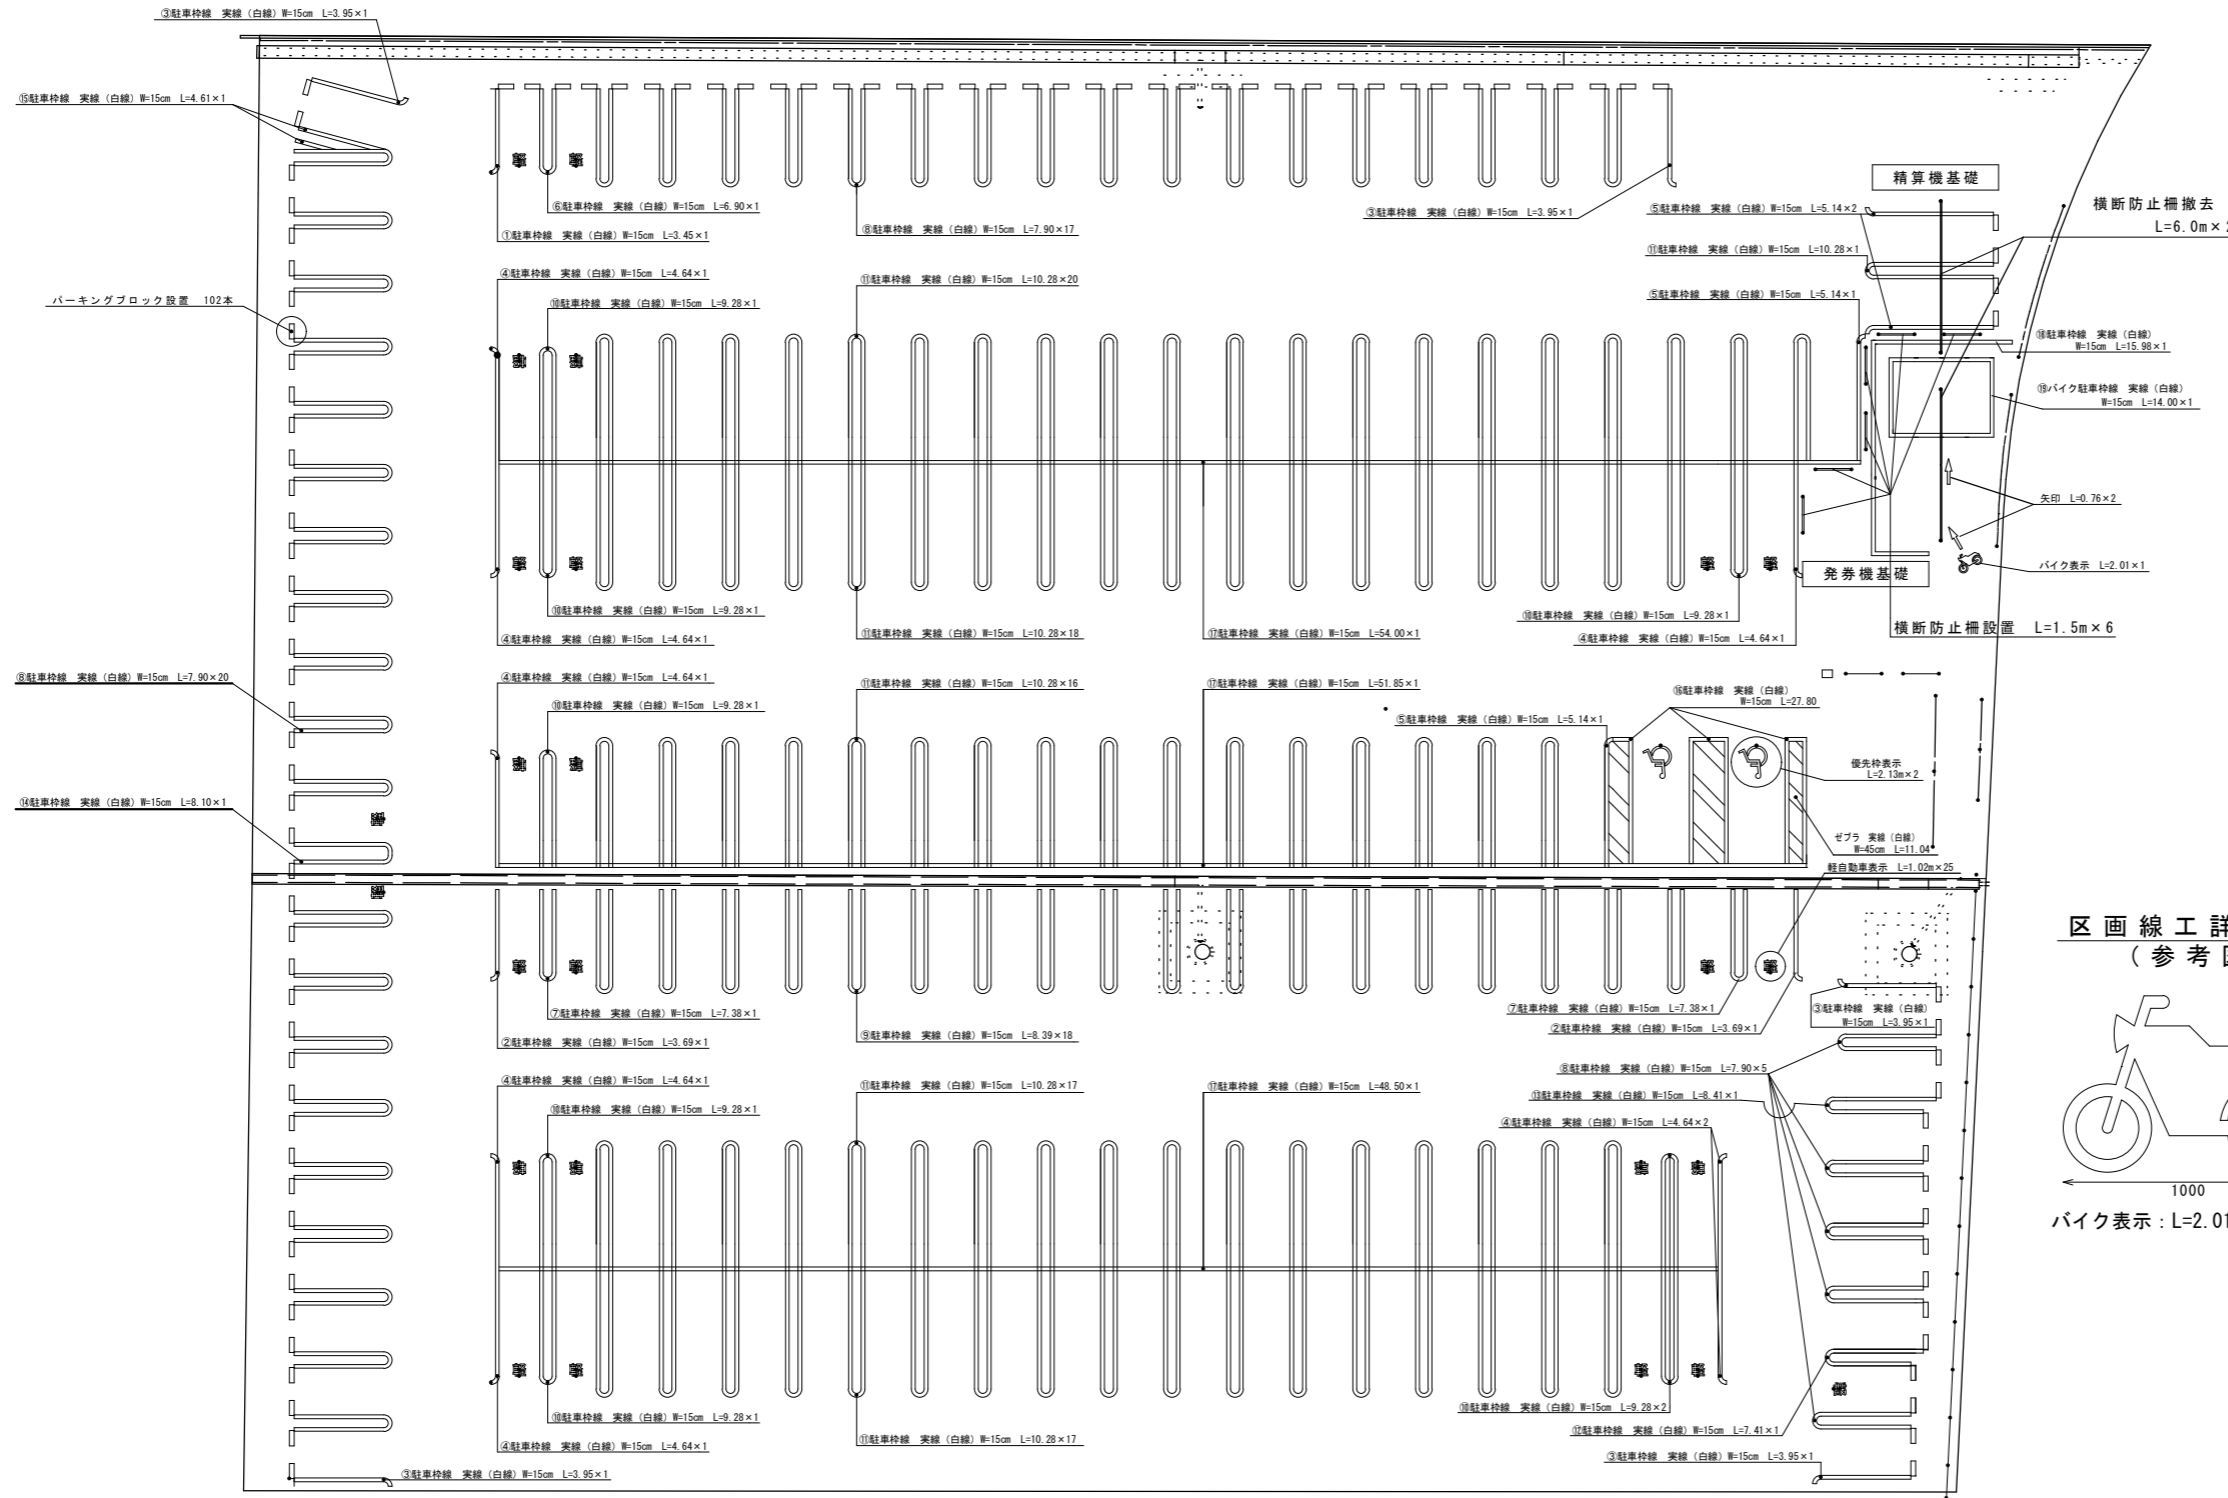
③駐車枠線 実線（白線）W=15cm L=3.95×1

⑮駐車枠線 実線（白線）W=15cm L=4.61×1

パーキングブロック設置 102本

⑥駐車枠線 実線（白線）W=15cm L=6.90×1

①駐車枠線 実線（白線）W=15cm L=3.45×1

⑧駐車枠線 実線（白線）W=15cm L=7.90×17

③駐車枠線 実線（白線）W=15cm L=3.95×1

精算機基礎

横断防止柵撤去
L=6.0m×

⑤駐車枠線 実線（白線）W=15cm L=5.14×2

⑪駐車枠線 実線（白線）W=15cm L=10.28×1

⑤駐車枠線 実線（白線）W=15cm L=5.14×1

④駐車枠線 実線（白線）W=15cm L=4.64×1

⑩駐車枠線 実線（白線）W=15cm L=9.28×1

⑪駐車枠線 実線（白線）W=15cm L=10.28×20

⑱駐車枠線 実線（白線）W=15cm L=15.98×1

⑲バイク駐車枠線 実線（白線）W=15cm L=14.00×1

矢印 L=0.76×2

バイク表示 L=2.01×1

発券機基礎

⑩駐車枠線 実線（白線）W=15cm L=9.28×1

④駐車枠線 実線（白線）W=15cm L=4.64×1

⑪駐車枠線 実線（白線）W=15cm L=10.28×18

⑰駐車枠線 実線（白線）W=15cm L=54.00×1

⑩駐車枠線 実線（白線）W=15cm L=9.28×1

④駐車枠線 実線（白線）W=15cm L=4.64×1

横断防止柵設置 L=1.5m×6

⑧駐車枠線 実線（白線）W=15cm L=7.90×20

④駐車枠線 実線（白線）W=15cm L=4.64×1

⑩駐車枠線 実線（白線）W=15cm L=9.28×1

⑪駐車枠線 実線（白線）W=15cm L=10.28×16

⑰駐車枠線 実線（白線）W=15cm L=51.85×1

⑤駐車枠線 実線（白線）W=15cm L=5.14×1

⑯駐車枠線 実線（白線）W=15cm L=27.80

優先枠表示 L=2.13m×2

⑭駐車枠線 実線（白線）W=15cm L=8.10×1

ゼブラ 実線（白線）W=45cm L=11.04

軽自動車表示 L=1.02m×25

区画線工詳
（参考図

⑦駐車枠線 実線（白線）W=15cm L=7.38×1

②駐車枠線 実線（白線）W=15cm L=3.69×1

⑨駐車枠線 実線（白線）W=15cm L=8.39×18

⑦駐車枠線 実線（白線）W=15cm L=7.38×1

②駐車枠線 実線（白線）W=15cm L=3.69×1

③駐車枠線 実線（白線）W=15cm L=3.95×1

⑧駐車枠線 実線（白線）W=15cm L=7.90×5

⑬駐車枠線 実線（白線）W=15cm L=8.41×1

④駐車枠線 実線（白線）W=15cm L=4.64×2

④駐車枠線 実線（白線）W=15cm L=4.64×1

⑩駐車枠線 実線（白線）W=15cm L=9.28×1

⑪駐車枠線 実線（白線）W=15cm L=10.28×17

⑰駐車枠線 実線（白線）W=15cm L=48.50×1

1000

バイク表示：L=2.01

⑩駐車枠線 実線（白線）W=15cm L=9.28×2

⑫駐車枠線 実線（白線）W=15cm L=7.41×1

⑩駐車枠線 実線（白線）W=15cm L=9.28×1

④駐車枠線 実線（白線）W=15cm L=4.64×1

⑪駐車枠線 実線（白線）W=15cm L=10.28×17

③駐車枠線 実線（白線）W=15cm L=3.95×1

③駐車枠線 実線（白線）W=15cm L=3.95×1